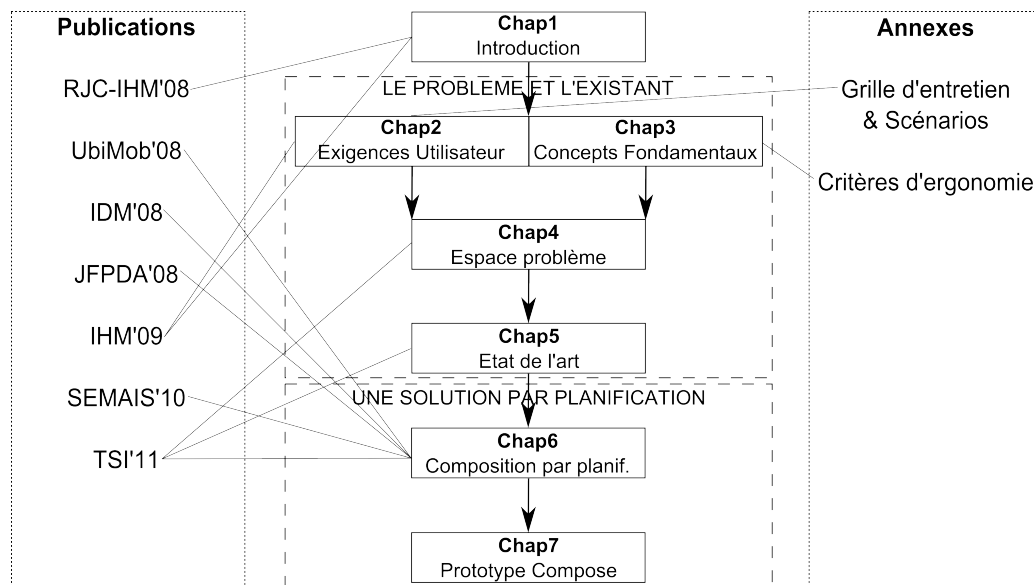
Publications

RJC-IHM'08

UbiMob'08

IDM'08

JFPDA'08

IHM'09

SEMAIS'10

TSI'11

Chap1
Introduction

LE PROBLEME ET L'EXISTANT

Chap2
Exigences Utilisateur

Chap3
Concepts Fondamentaux

Chap4
Espace problème

Chap5
Etat de l'art

UNE SOLUTION PAR PLANIFICATION

Chap6
Composition par planif.

Chap7
Prototype Compose

Annexes

Grille d'entretien
& Scénarios

Critères d'ergonomie